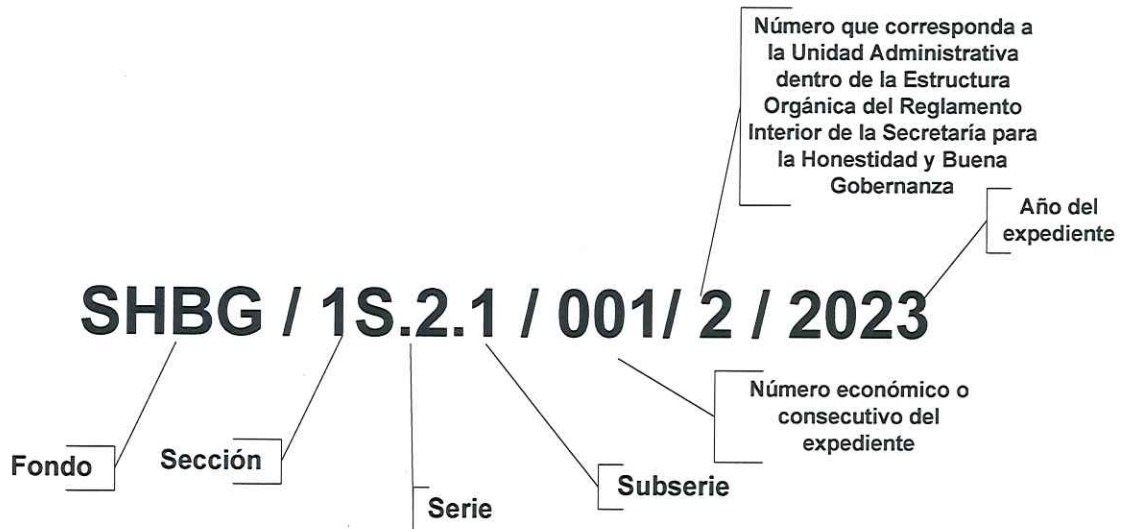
Número que corresponda a la Unidad Administrativa dentro de la Estructura Orgánica del Reglamento Interior de la Secretaría para la Honestidad y Buena Gobernanza

Año del expediente

SHBG / 1S.2.1 / 001/ 2 / 2023

Número económico o consecutivo del expediente

Fondo

Sección

Subserie

Serie